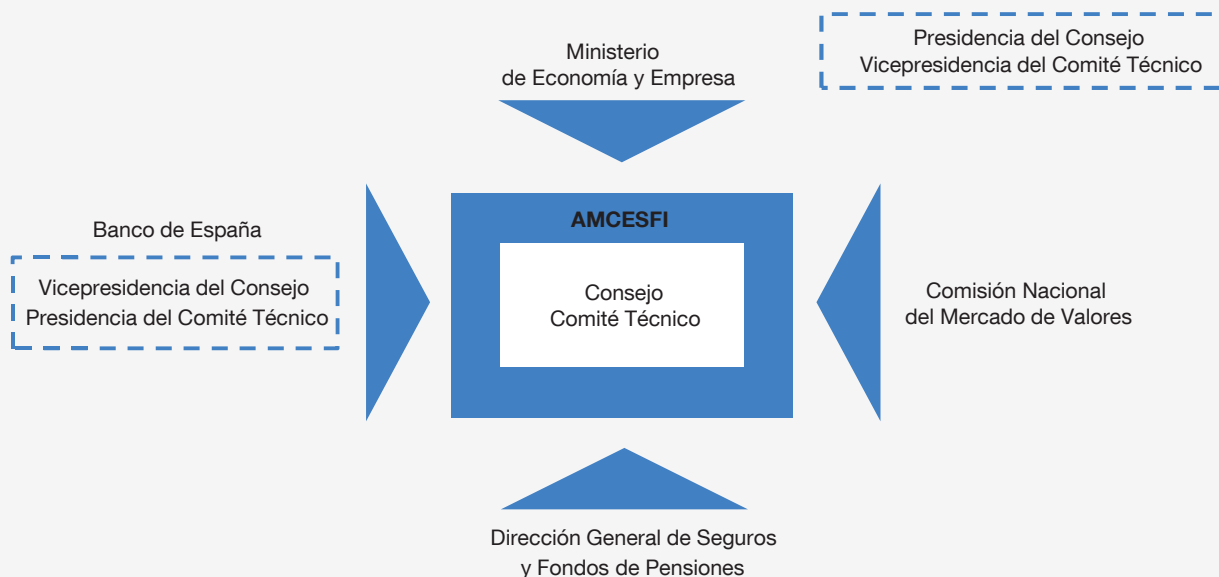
Ministerio
de Economía y Empresa

Presidencia del Consejo
Vicepresidencia del Comité Técnico

Banco de España

Vicepresidencia del Consejo
Presidencia del Comité Técnico

AMCESFI

Consejo
Comité Técnico

Comisión Nacional
del Mercado de Valores

Dirección General de Seguros
y Fondos de Pensiones